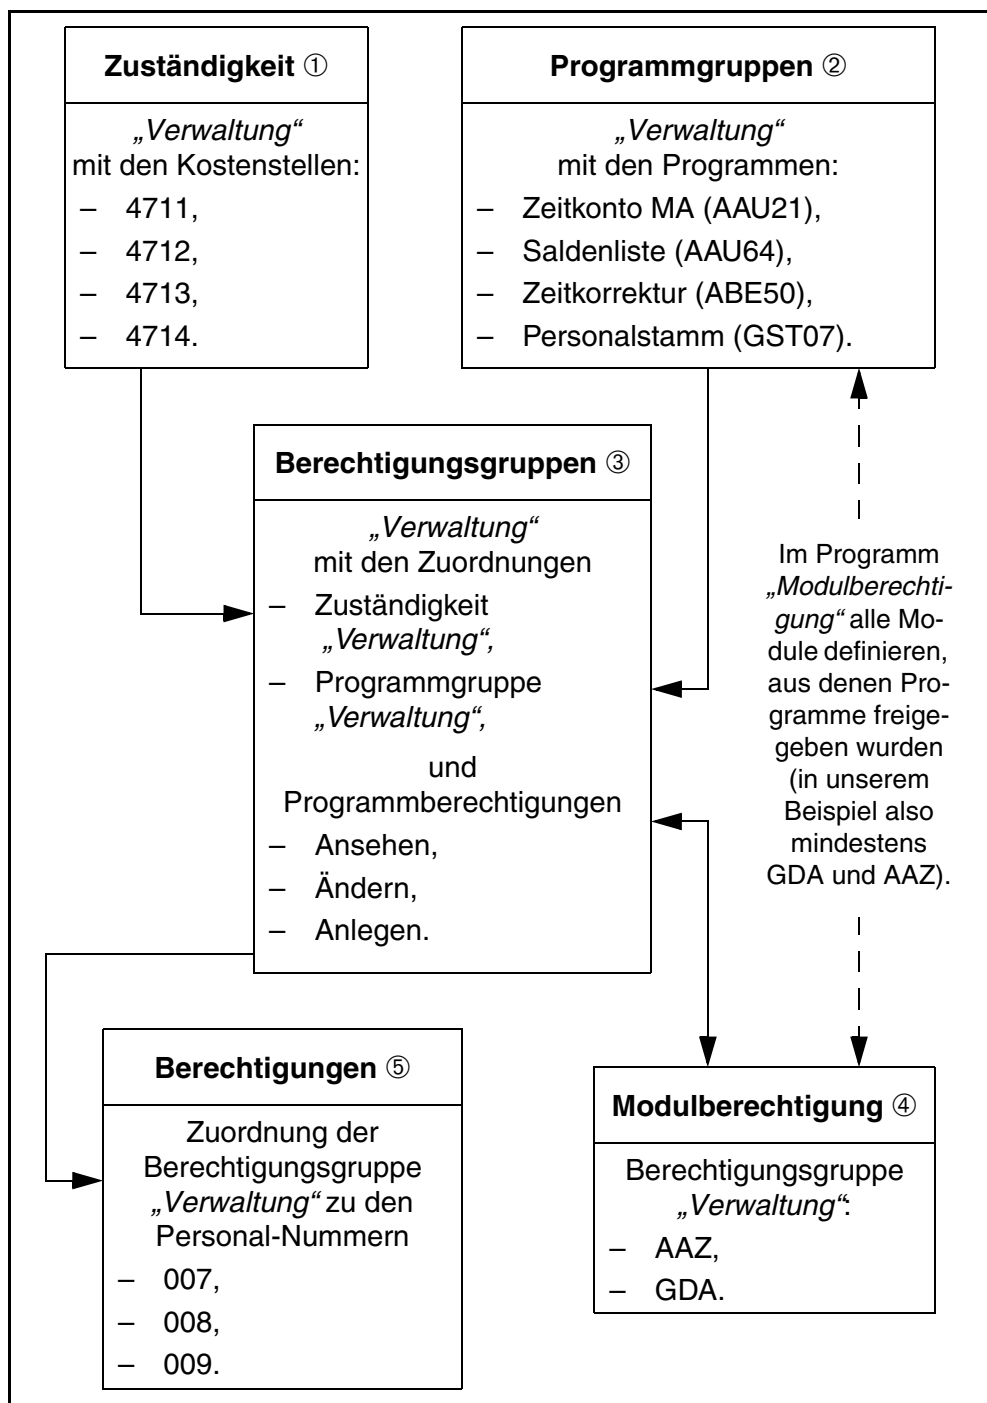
**Zuständigkeit** ①

„Verwaltung“ mit den Kostenstellen:
– 4711,
– 4712,
– 4713,
– 4714.

**Programmgruppen** ②

„Verwaltung“ mit den Programmen:
– Zeitkonto MA (AAU21),
– Saldenliste (AAU64),
– Zeitkorrektur (ABE50),
– Personalstamm (GST07).

**Berechtigungsgruppen** ③

„Verwaltung“ mit den Zuordnungen
– Zuständigkeit „Verwaltung“,
– Programmgruppe „Verwaltung“,

und Programmberechtigungen
– Ansehen,
– Ändern,
– Anlegen.

Im Programm „Modulberechtigung“ alle Module definieren, aus denen Programme freigegeben wurden (in unserem Beispiel also mindestens GDA und AAZ).

**Berechtigungen** ⑤

Zuordnung der Berechtigungsgruppe „Verwaltung“ zu den Personal-Nummern
– 007,
– 008,
– 009.

**Modulberechtigung** ④

Berechtigungsgruppe „Verwaltung“:
– AAZ,
– GDA.